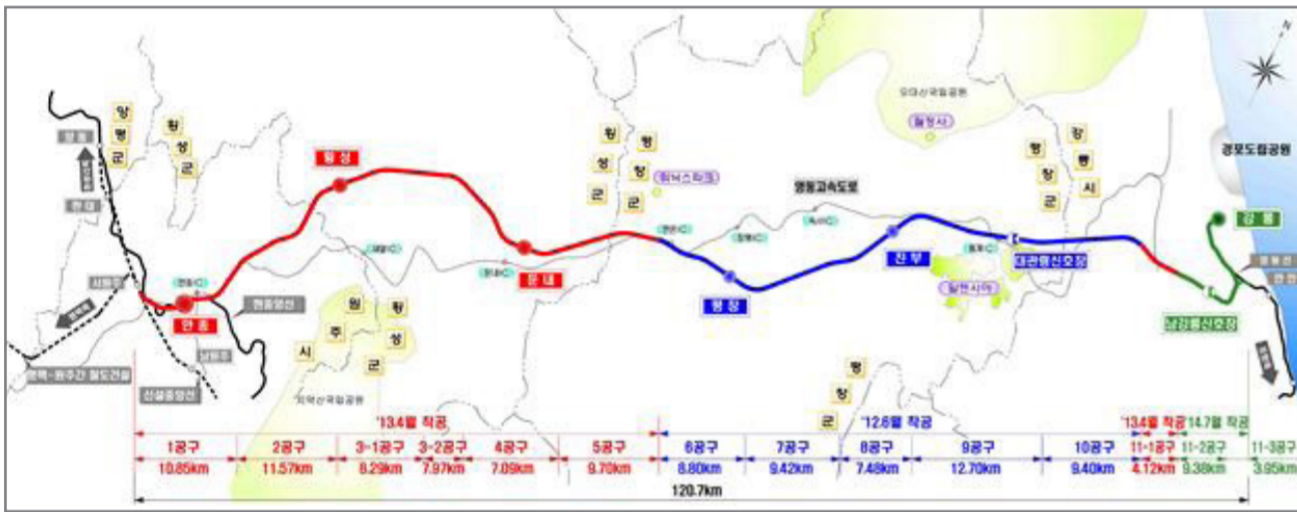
N

양평군

횡성군

횡성

원주시

횡성군

오대산국립공원

월정사

경포도립공원

평창군

강릉시

영동고속도로

만종

둔내

평창

진부

대관령신호장

강릉

남강릉신호장

중앙선

만종

중앙선

원주

신설중앙선

평택-원주간 철도건설

치악산국립공원

평창군

'13.4월 착공

'12.6월 착공

'13.4월 착공

'14.7월 착공

| 1공구 | 2공구 | 3-1공구 | 3-2공구 | 4공구 | 5공구 | 6공구 | 7공구 | 8공구 | 9공구 | 10공구 | 11-1공구 | 11-2공구 | 11-3공구 |
|---|---|---|---|---|---|---|---|---|---|---|---|---|---|
| 10.85km | 11.57km | 8.29km | 7.97km | 7.09km | 9.70km | 8.80km | 9.42km | 7.48km | 12.70km | 9.40km | 4.12km | 9.38km | 3.95km |

120.7km